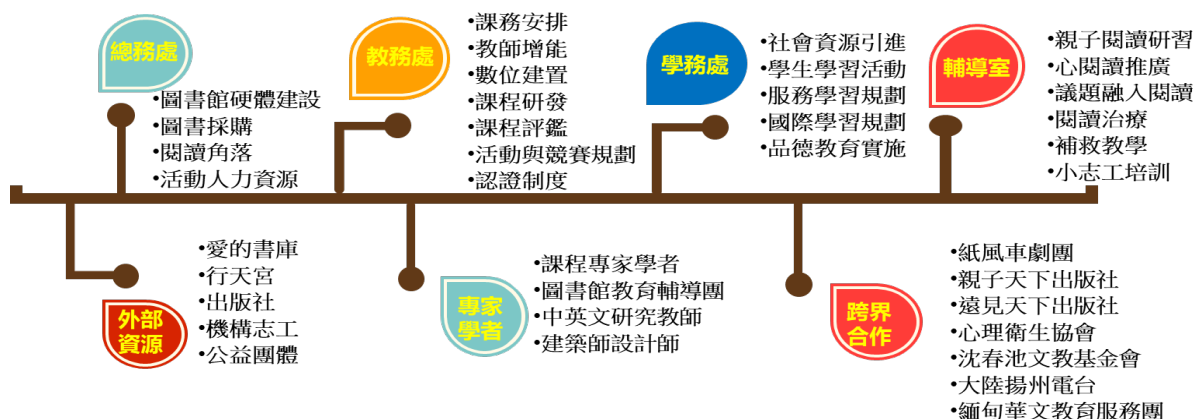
總務處

•圖書館硬體建設
•圖書採購
•閱讀角落
•活動人力資源

教務處

•課務安排
•教師增能
•數位建置
•課程研發
•課程評鑑
•活動與競賽規劃
•認證制度

學務處

•社會資源引進
•學生學習活動
•服務學習規劃
•國際學習規劃
•品德教育實施

輔導室

•親子閱讀研習
•心閱讀推廣
•議題融入閱讀
•閱讀治療
•補救教學
•小志工培訓

外部資源

•愛的書庫
•行天宮
•出版社
•機構志工
•公益團體

專家學者

•課程專家學者
•圖書館教育輔導團
•中英文研究教師
•建築師設計師

跨界合作

•紙風車劇團
•親子天下出版社
•遠見天下出版社
•心理衛生協會
•沈春池文教基金會
•大陸揚州電台
•緬甸華文教育服務團